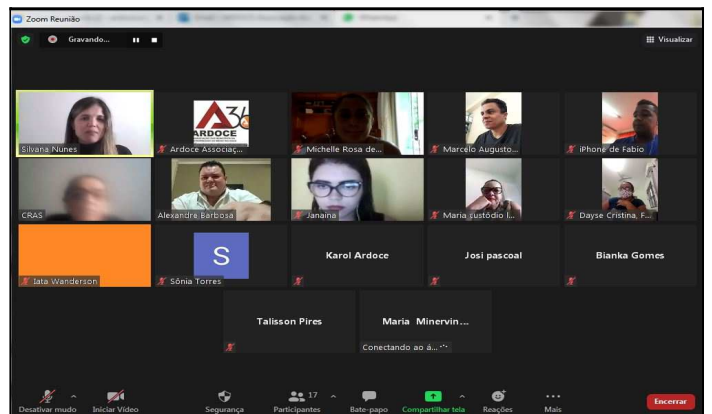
Zoom Reunião

Gravando...

Visualizar

Silvana Nunes

ARDOCE

Ardoce Associaç...

Michelle Rosa de...

Marcelo Augusto...

iPhone de Fabio

CRAS

Alexandre Barbosa

Janaina

Maria custódio l...

Dayse Cristina, F...

Iata Wanderson

S

Sônia Torres

Karol Ardoce

Josi pascoal

Bianka Gomes

Talisson Pires

Maria Minervin...

Conectando ao á...

Desativar mudo

Iniciar Vídeo

Segurança

17

Participantes

Bate-papo

Compartilhar tela

Reações

Mais

Encerrar